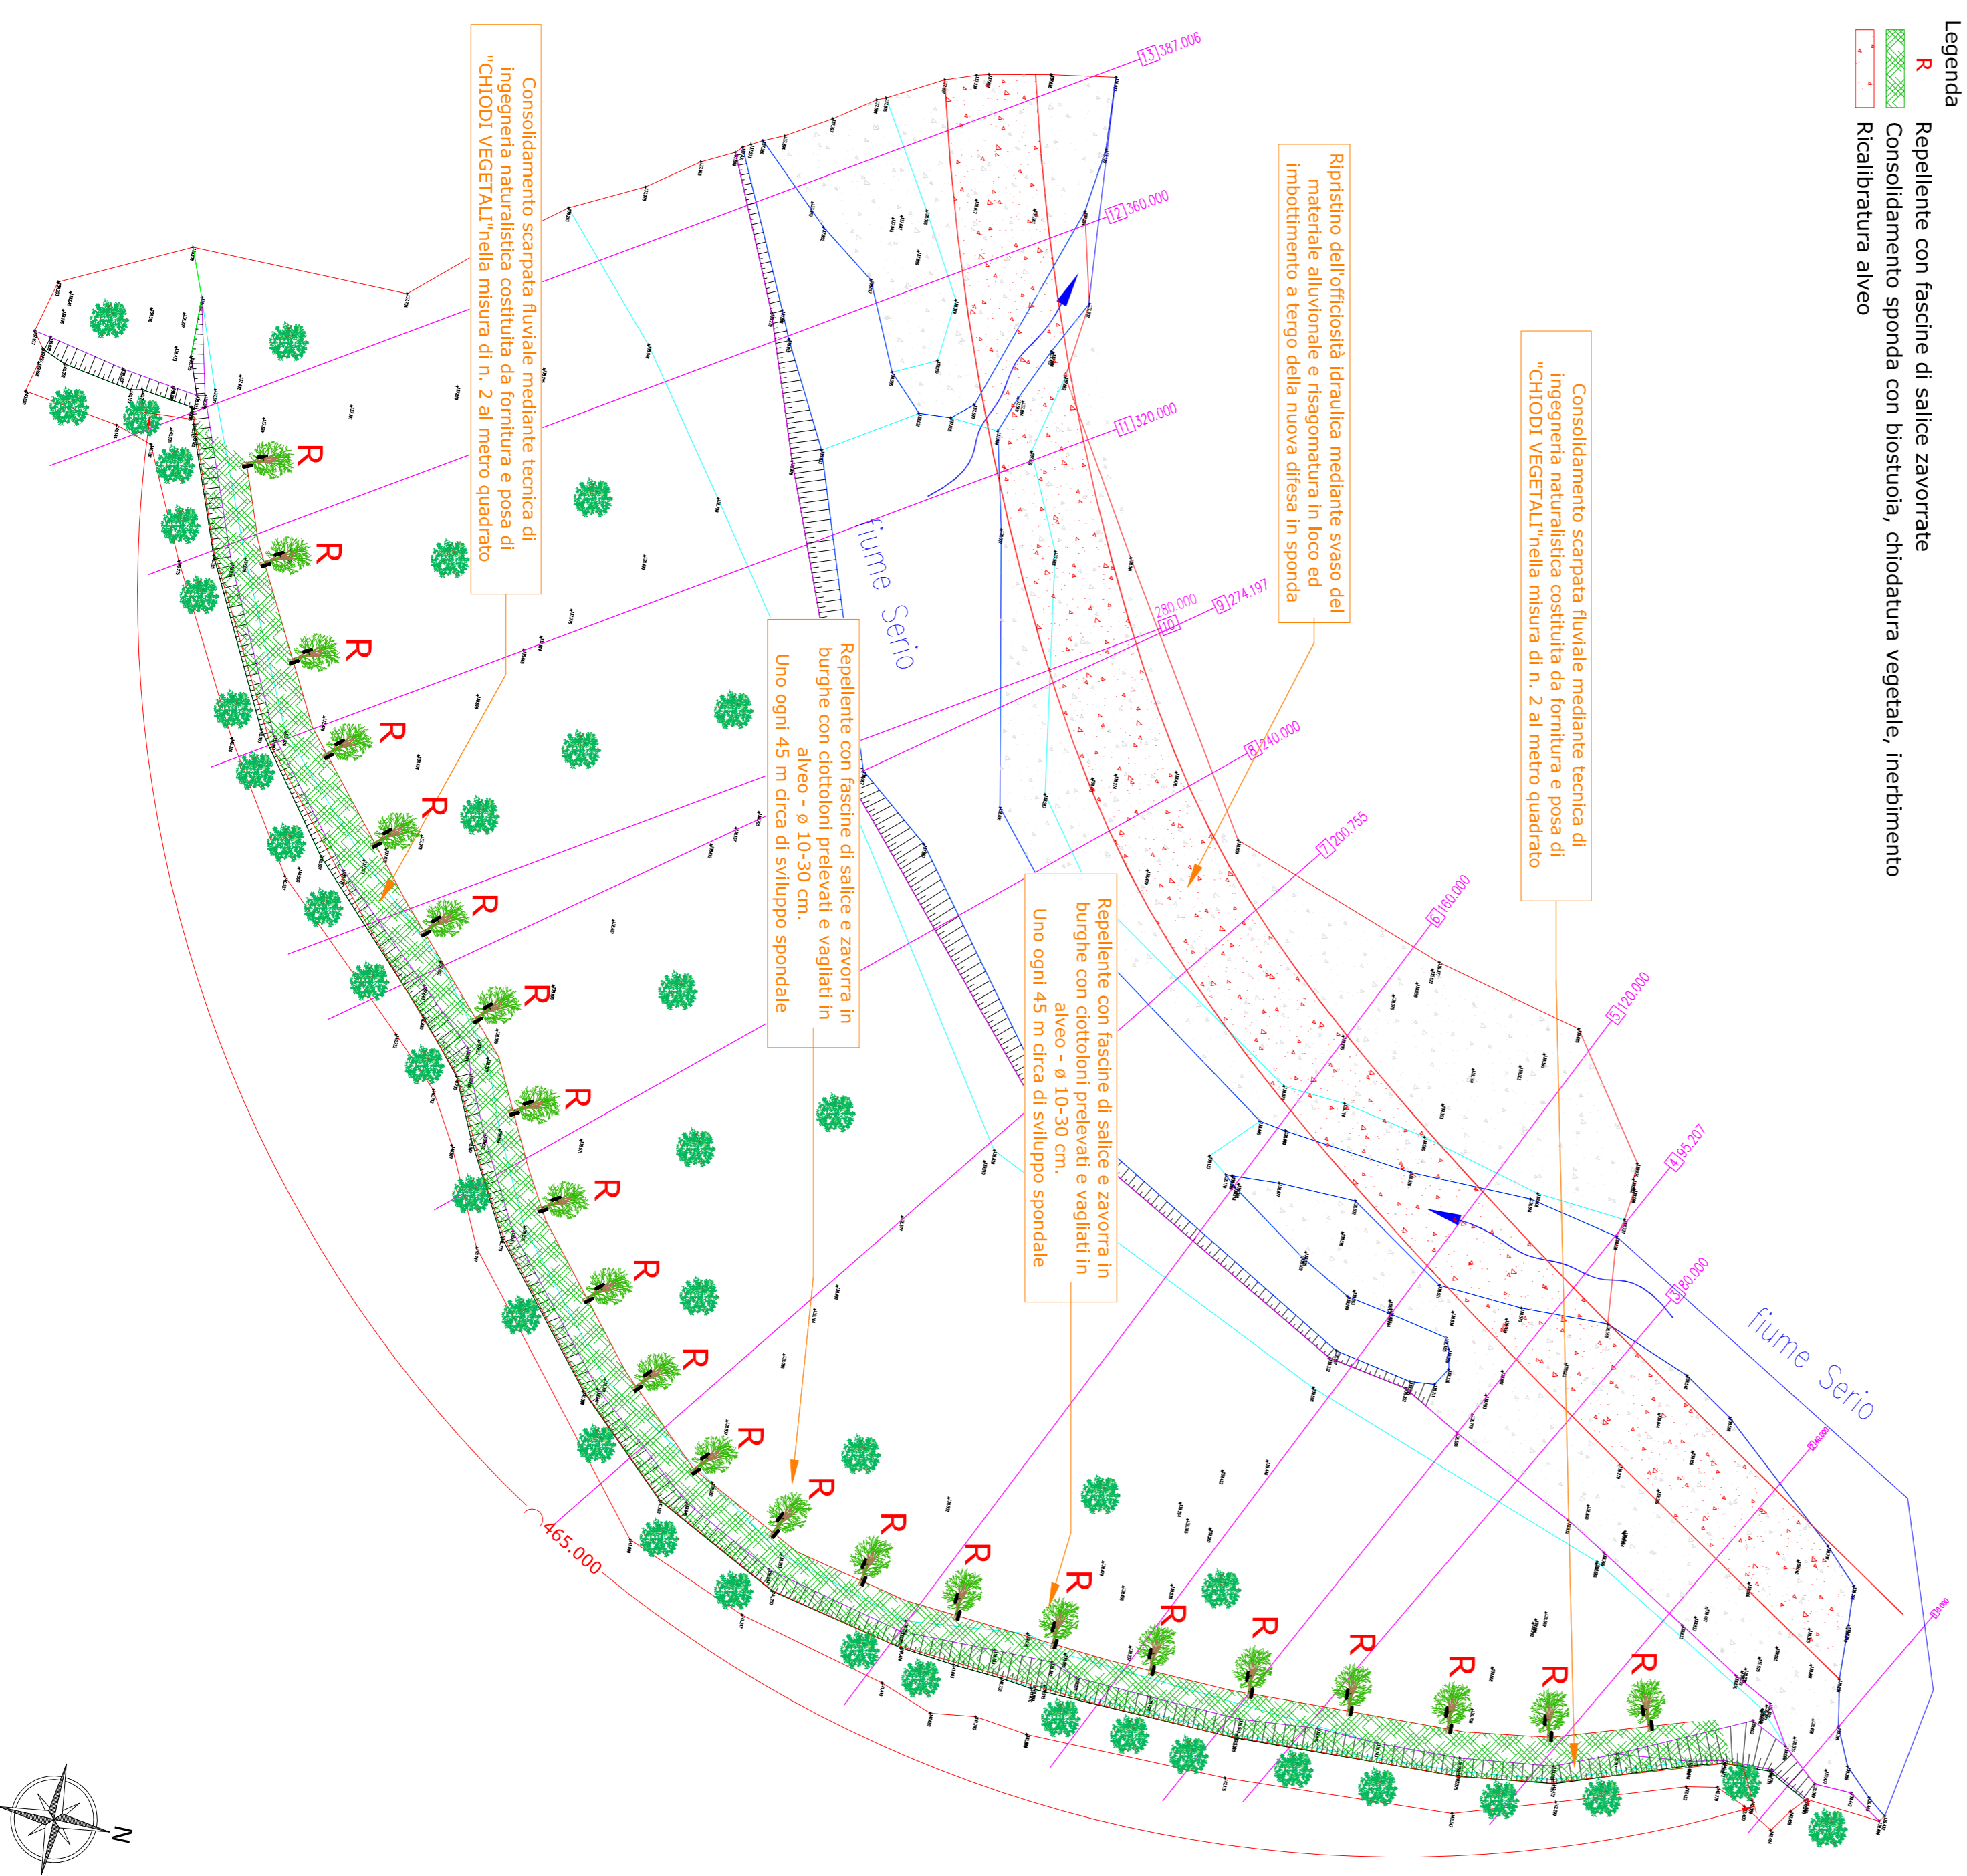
Legenda
R Repellente con fascine di salice zavorrate
Consolidamento sponda con biostuoia, chiodatura vegetale, inerbimento
Ricalibratura alveo

Consolidamento scarpata fluviale mediante tecnica di ingegneria naturalistica costituita da fornitura e posa di "CHIODI VEGETALI"nella misura di n. 2 al metro quadrato

Ripristino dell'officiosità idraulica mediante svaso del materiale alluvionale e risagomatura in loco ed imbottimento a tergo della nuova difesa in sponda

Consolidamento scarpata fluviale mediante tecnica di ingegneria naturalistica costituita da fornitura e posa di "CHIODI VEGETALI"nella misura di n. 2 al metro quadrato

Repellente con fascine di salice e zavorra in burghe con ciottoloni prelevati e vagliati in alveo - ø 10-30 cm. Uno ogni 45 m circa di sviluppo spondale

Repellente con fascine di salice e zavorra in burghe con ciottoloni prelevati e vagliati in alveo - ø 10-30 cm. Uno ogni 45 m circa di sviluppo spondale

fiume Serio
fiume Serio

13 387.006
12 360.000
11 320.000
10 280.000
9 274.197
8 240.000
7 200.755
6 160.000
5 120.000
4 95.207
3 80.000
465.000

R R R R R R R R R R R R R R R R R R R R R R R R

N